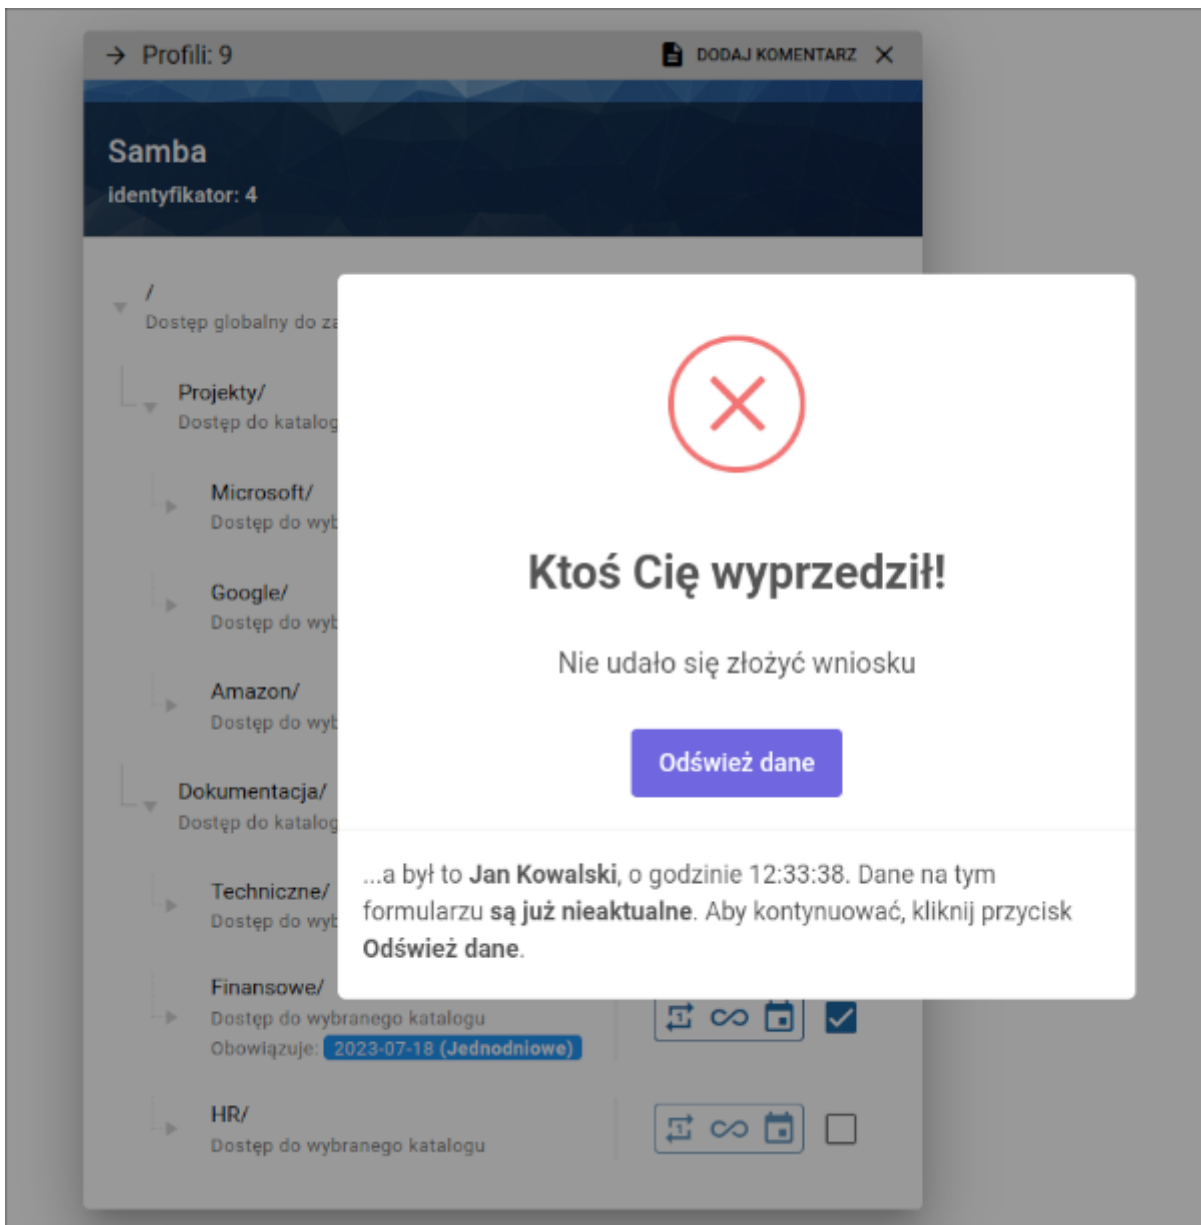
Profili: 9

DODAJ KOMENTARZ

Samba

identyfikator: 4

/

Dostęp globalny do za

Projekty/

Dostęp do katalog

Microsoft/

Dostęp do wyb

Google/

Dostęp do wyb

Amazon/

Dostęp do wyb

Dokumentacja/

Dostęp do katalog

Techniczne/

Dostęp do wyb

Finansowe/

Dostęp do wybranego katalogu

Obowiązuje: 2023-07-18 (Jednodniowe)

HR/

Dostęp do wybranego katalogu

Ktoś Cię wyprzedził!

Nie udało się złożyć wniosku

Odśwież dane

...a był to **Jan Kowalski**, o godzinie 12:33:38. Dane na tym formularzu **są już nieaktualne**. Aby kontynuować, kliknij przycisk **Odśwież dane**.